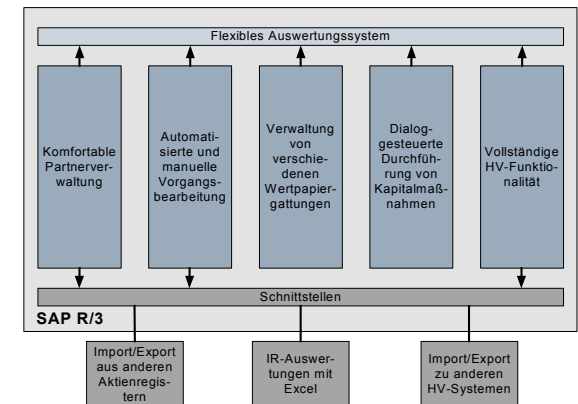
Flexibles Auswertungssystem

Komfortable Partnerverwaltung

Automatisierte und manuelle Vorgangsbearbeitung

Verwaltung von verschiedenen Wertpapiergattungen

Dialoggesteuerte Durchführung von Kapitalmaßnahmen

Vollständige HV-Funktionalität

Schnittstellen

SAP R/3

Import/Export aus anderen Aktienregistern

IR-Auswertungen mit Excel

Import/Export zu anderen HV-Systemen